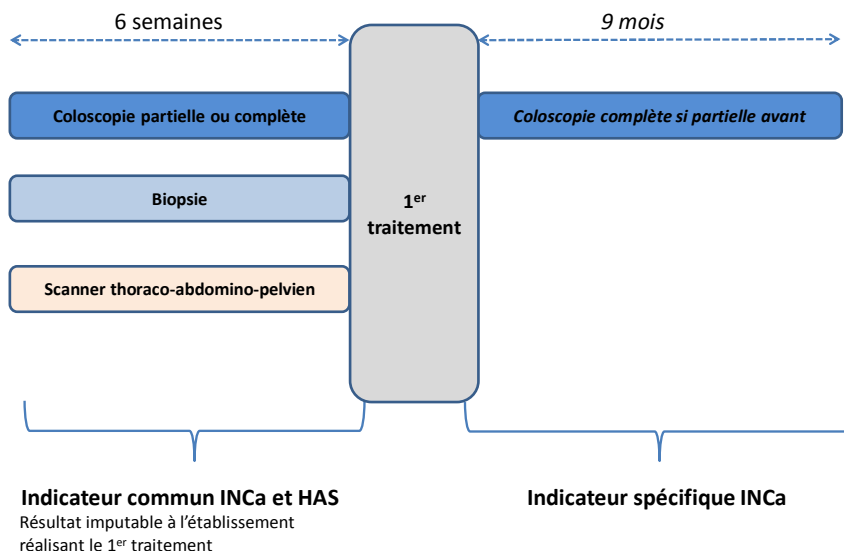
6 semaines

9 mois

Coloscopie partielle ou complète

Biopsie

Scanner thoraco-abdomino-pelvien

1$^{er}$ traitement

Coloscopie complète si partielle avant

Indicateur commun INCa et HAS
Résultat imputable à l'établissement réalisant le 1$^{er}$ traitement

Indicateur spécifique INCa